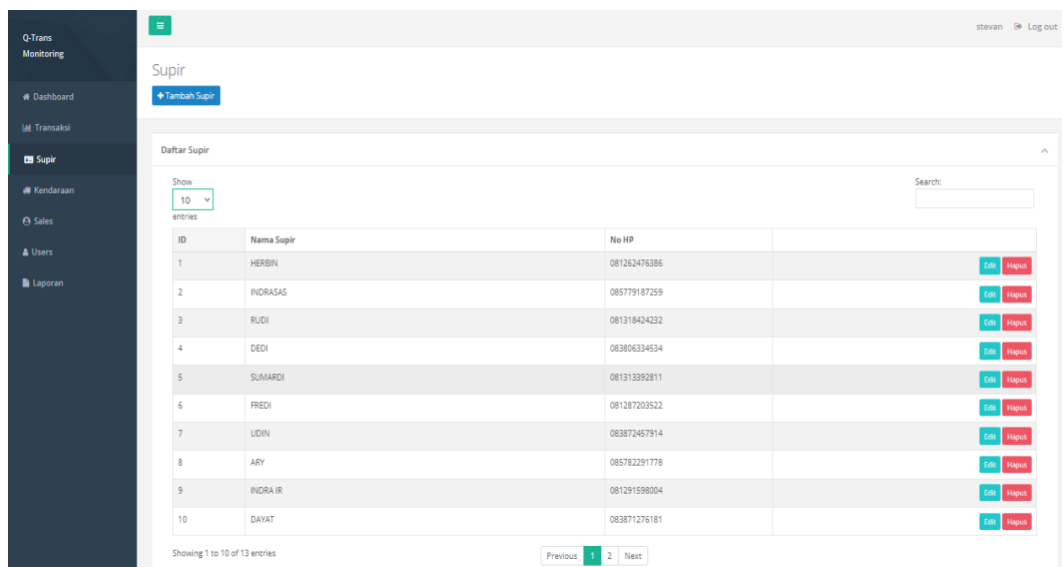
Q-Trans Monitoring

Dashboard
Transaksi
Supir
Kendaraan
Sales
Users
Laporan

≡

stevan Log out

Supir

+ Tambah Supir

Daftar Supir

Show 10 entries

Search:

| ID | Nama Supir | No HP | |
|---|---|---|---|
| 1 | HERBIN | 081262476386 | Edit Hapus |
| 2 | INDRASAS | 085779187259 | Edit Hapus |
| 3 | RUDI | 081318424232 | Edit Hapus |
| 4 | DEDI | 083806334534 | Edit Hapus |
| 5 | SUMARDI | 081313392811 | Edit Hapus |
| 6 | FREDI | 081287203522 | Edit Hapus |
| 7 | UDIN | 083872457914 | Edit Hapus |
| 8 | ARY | 085782291778 | Edit Hapus |
| 9 | INDRA IR | 081291598004 | Edit Hapus |
| 10 | DAYAT | 083871276181 | Edit Hapus |

Showing 1 to 10 of 13 entries

Previous 1 2 Next